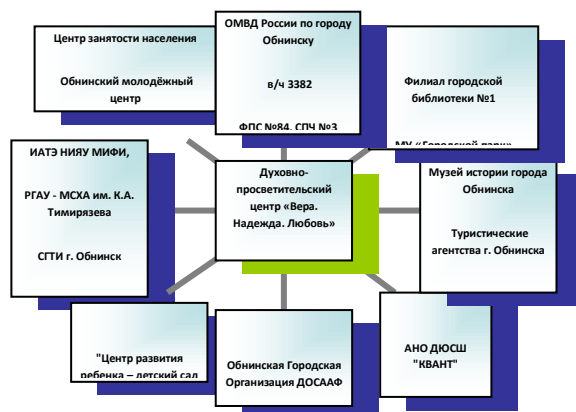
Центр занятости населения

Обнинский молодёжный центр

ОМВД России по городу Обнинску

в/ч 3382

ФПС №84, СПЧ №3

Филиал городской библиотеки №1

МУ «Городской парк»

ИАТЭ НИЯУ МИФИ,

РГАУ - МСХА им. К.А. Тимирязева

СГТИ г. Обнинск

Духовно-просветительский центр «Вера. Надежда. Любовь»

Музей истории города Обнинска

Туристические агентства г. Обнинска

"Центр развития ребенка – детский сад

Обнинская Городская Организация ДОСААФ

АНО ДЮСШ "КВАНТ"